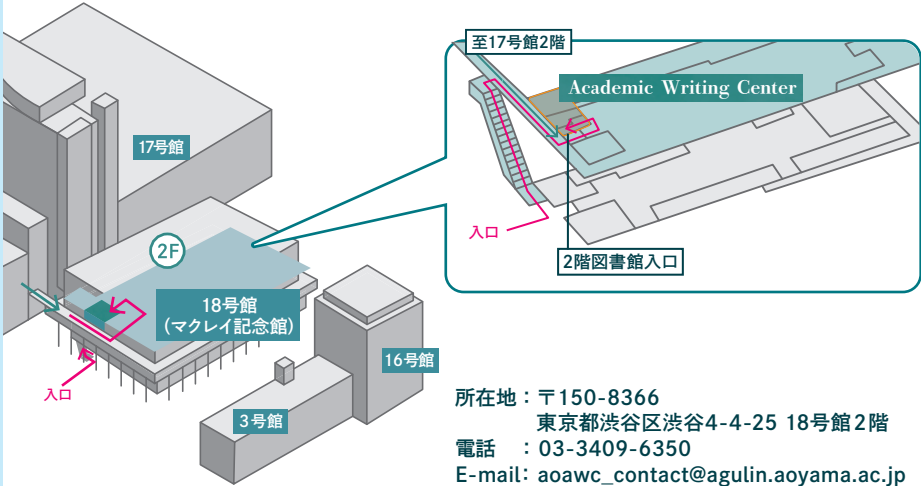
至17号館2階

Academic Writing Center

入口

2階図書館入口

17号館

2F

18号館
（マクレイ記念館）

入口

16号館

3号館

所在地：〒150-8366
東京都渋谷区渋谷4-4-25 18号館2階
電話　：03-3409-6350
E-mail：aoawc_contact@agulin.aoyama.ac.jp